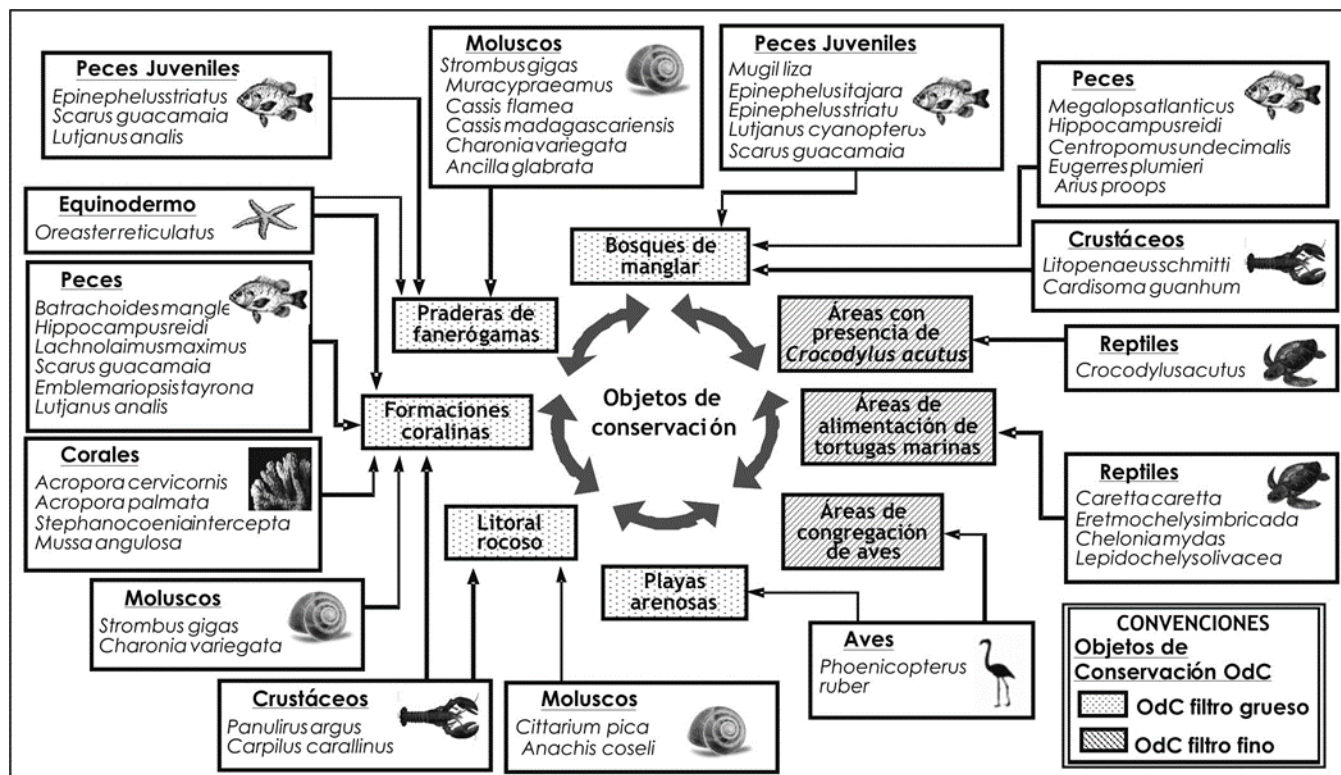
Peces Juveniles
Epinephelusstriatus
Scarus guacamaia
Lutjanusanalis

Moluscos
Strombus gigas
Muracypraeamus
Cassis flamea
Cassis madagascariensis
Charoniavariegata
Ancilla glabrata

Peces Juveniles
Mugil liza
Epinephelusitajara
Epinephelusstriatu
Lutjanus cyanopterus
Scarus guacamaia

Peces
Megalopsatlanticus
Hippocampusreidi
Centropomusundecimalis
Eugerresplumieri
Arius proops

Equinodermo
Oreasterreticulatus

Bosques de manglar

Crustáceos
Litopenaeusschmitti
Cardisoma guanhum

Peces
Batrachoidesmangle
Hippocampusreidi
Lachnolaimusmaximus
Scarus guacamaia
Emblemariopsistayrona
Lutjanus analis

Praderas de fanerógamas

Áreas con presencia de Crocodylus acutus

Reptiles
Crocodylusacutus

Objetos de conservación

Formaciones coralinas

Áreas de alimentación de tortugas marinas

Corales
Acropora cervicornis
Acropora palmata
Stephanocoeniaintercepta
Mussaangulosa

Reptiles
Carettacaretta
Eretmochelysimbricada
Cheloniamydas
Lepidochelysolivacea

Litoral rocoso

Áreas de congregación de aves

Playas arenosas

Moluscos
Strombus gigas
Charonia variegata

CONVENCIONES
Objetos de Conservación OdC
OdC filtro grueso
OdC filtro fino

Aves
Phoenicopterus ruber

Crustáceos
Panulirusargus
Carpilus carallinus

Moluscos
Cittarium pica
Anachis coseli